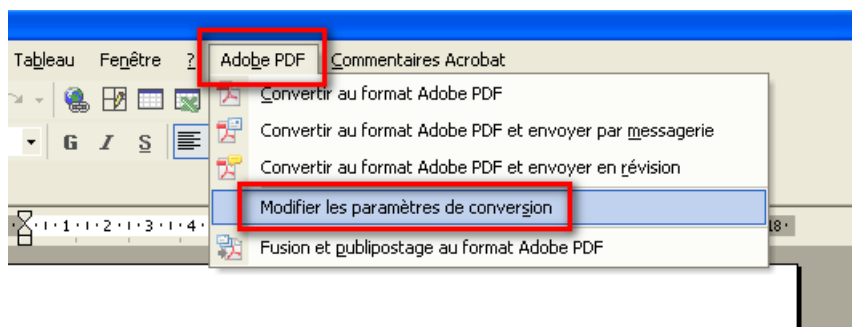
Tableau Fenêtre ? Adobe PDF Commentaires Acrobat

G I S

Convertir au format Adobe PDF

Convertir au format Adobe PDF et envoyer par messagerie

Convertir au format Adobe PDF et envoyer en révision

Modifier les paramètres de conversion

Fusion et publipostage au format Adobe PDF

1 · 1 · 2 · 1 · 3 · 1 · 4 ·

18 ·